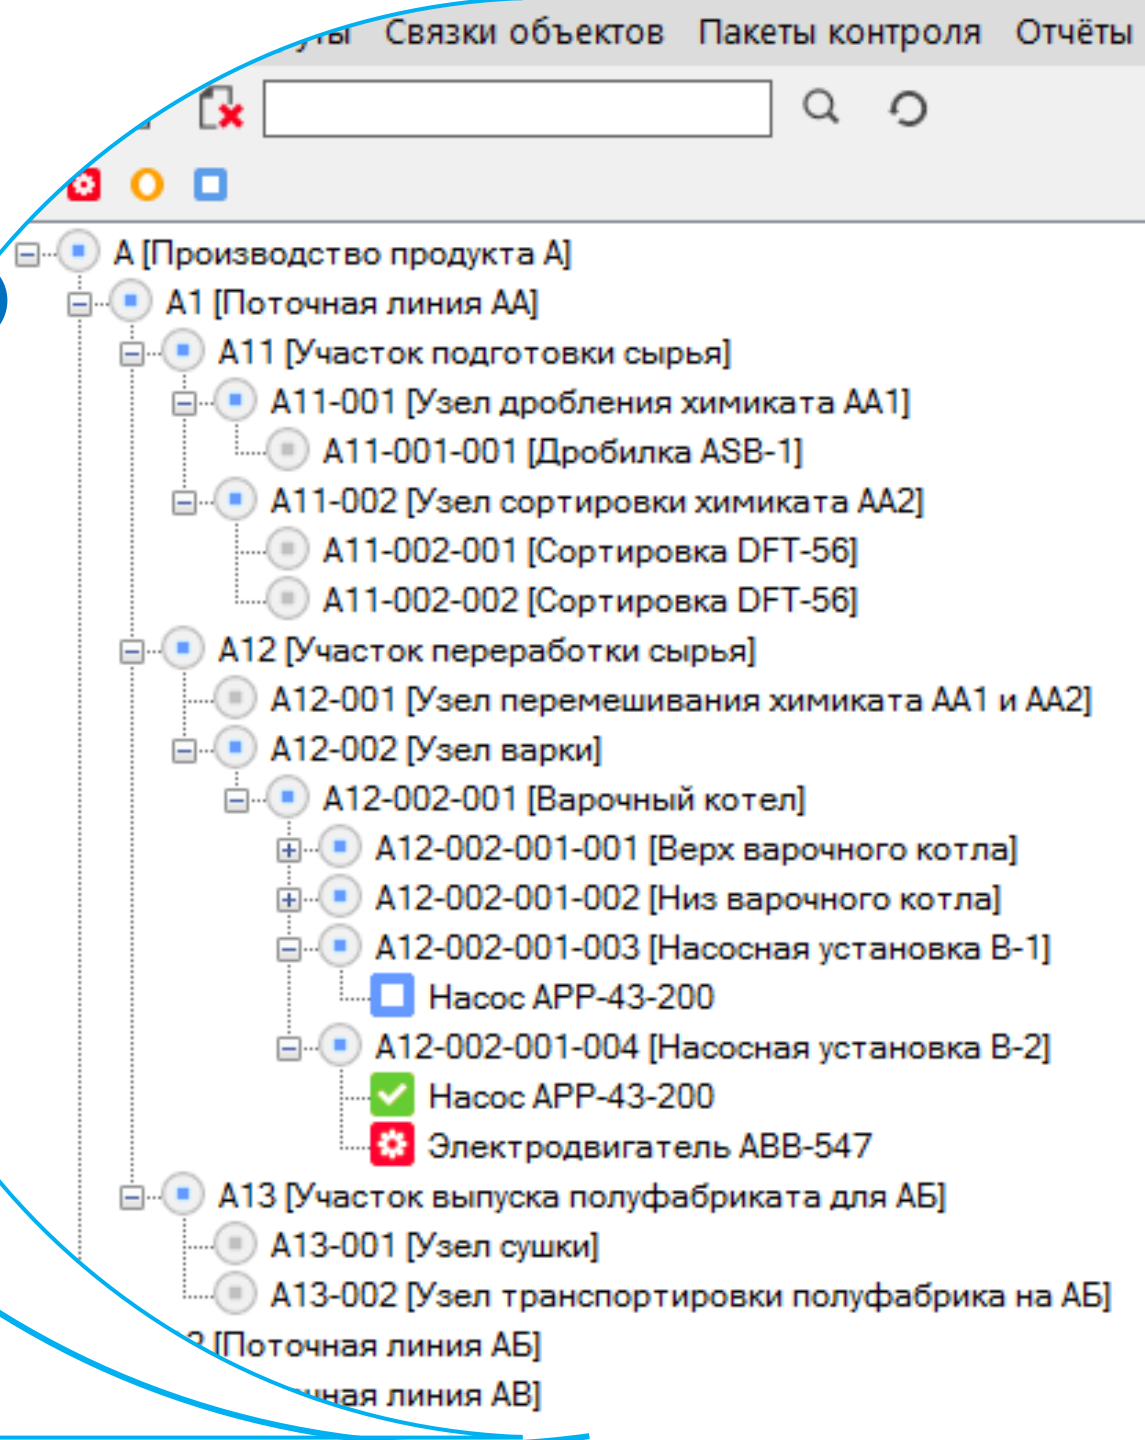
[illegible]ты Связки объектов Пакеты контроля Отчёты

A [Производство продукта A]
A1 [Поточная линия AA]
A11 [Участок подготовки сырья]
A11-001 [Узел дробления химиката AA1]
A11-001-001 [Дробилка ASB-1]
A11-002 [Узел сортировки химиката AA2]
A11-002-001 [Сортировка DFT-56]
A11-002-002 [Сортировка DFT-56]
A12 [Участок переработки сырья]
A12-001 [Узел перемешивания химиката AA1 и AA2]
A12-002 [Узел варки]
A12-002-001 [Варочный котел]
A12-002-001-001 [Верх варочного котла]
A12-002-001-002 [Низ варочного котла]
A12-002-001-003 [Насосная установка B-1]
Насос APP-43-200
A12-002-001-004 [Насосная установка B-2]
Насос APP-43-200
Электродвигатель ABB-547
A13 [Участок выпуска полуфабриката для АБ]
A13-001 [Узел сушки]
A13-002 [Узел транспортировки полуфабрика на АБ]
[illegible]2 [Поточная линия АБ]
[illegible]чная линия АВ]